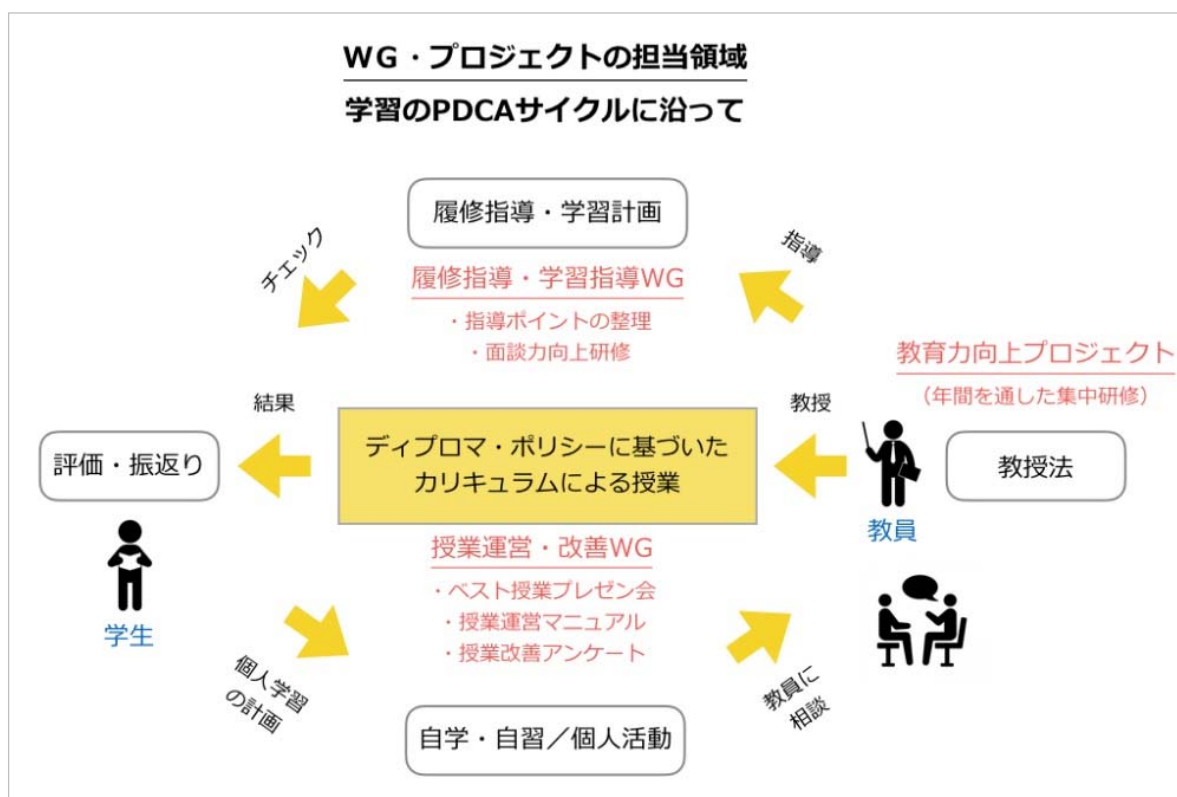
WG・プロジェクトの担当領域

学習のPDCAサイクルに沿って

履修指導・学習計画

チェック

指導

履修指導・学習指導WG

・指導ポイントの整理
・面談力向上研修

教育力向上プロジェクト

（年間を通した集中研修）

結果

教授

評価・振返り

ディプロマ・ポリシーに基づいたカリキュラムによる授業

教授法

教員

学生

授業運営・改善WG

・ベスト授業プレゼン会
・授業運営マニュアル
・授業改善アンケート

個人学習の計画

教員に相談

自学・自習／個人活動